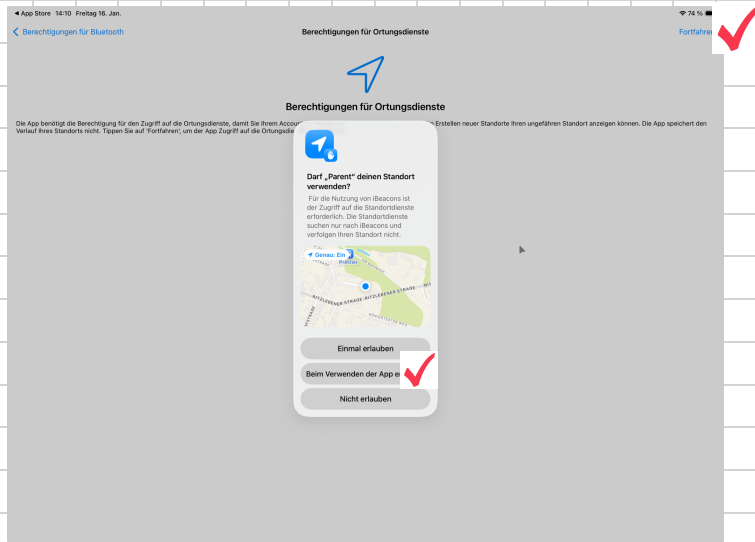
◀ App Store 14:10 Freitag 16. Jan.

74 %

Berechtigungen für Bluetooth

Berechtigungen für Ortungsdienste

Fortfahren

Berechtigungen für Ortungsdienste

Die App benötigt die Berechtigung für den Zugriff auf die Ortungsdienste, damit Sie Ihrem Accou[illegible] Erstellen neuer Standorte Ihren ungefähren Standort anzeigen können. Die App speichert den Verlauf Ihres Standorts nicht. Tippen Sie auf 'Fortfahren', um der App Zugriff auf die Ortungsdie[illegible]

Darf „Parent" deinen Standort verwenden?

Für die Nutzung von iBeacons ist der Zugriff auf die Standortdienste erforderlich. Die Standortdienste suchen nur nach iBeacons und verfolgen ihren Standort nicht.

Genau: Ein

RITZLEBENER STRASSE

RITZLEBENER STRASSE

Einmal erlauben

Beim Verwenden der App e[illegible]

Nicht erlauben